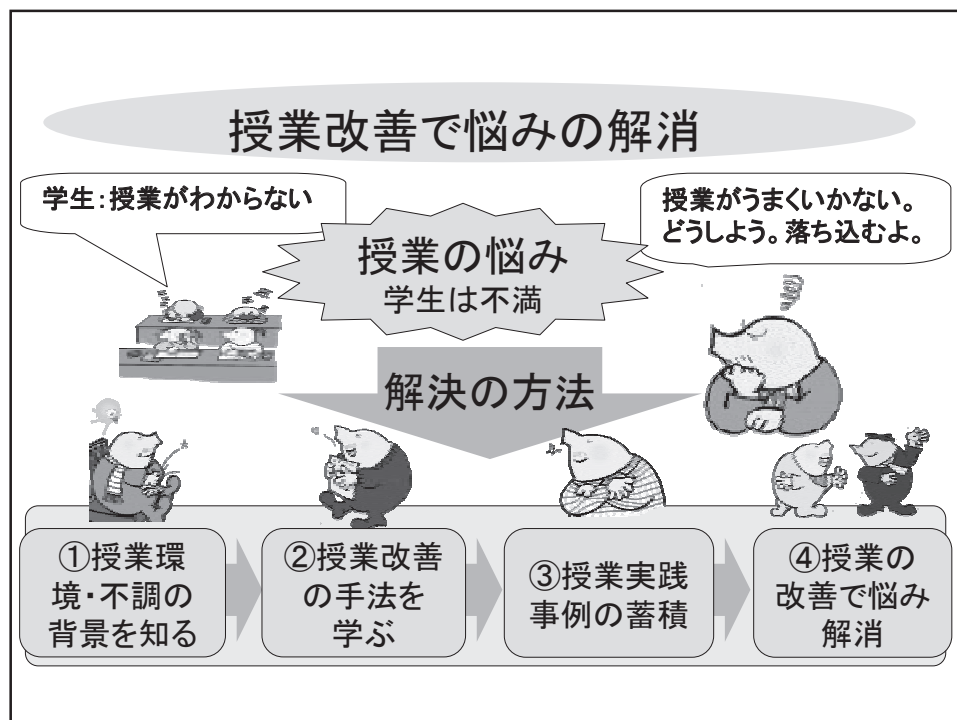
授業改善で悩みの解消

学生：授業がわからない

授業の悩み
学生は不満

授業がうまくいかない。どうしよう。落ち込むよ。

解決の方法

①授業環境・不調の背景を知る

②授業改善の手法を学ぶ

③授業実践事例の蓄積

④授業の改善で悩み解消